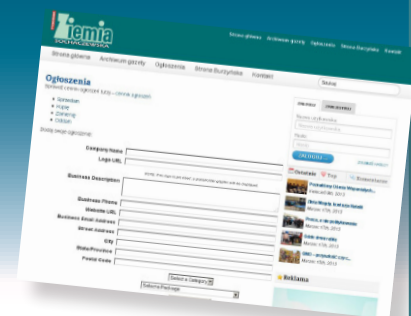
Ziemia SOCHACZEWSKA

Strona główna Archiwum gazety Ogłoszenia Strona Burzyńska Kontakt

Strona główna Archiwum gazety Ogłoszenia Strona Burzyńska Kontakt

Szukaj

Ogłoszenia

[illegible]

Sprzedam
Kupię
Zamienię
Oddam

Dodaj swoje ogłoszenie:

Company Name
Logo URL
Business Description
Business Phone
Website URL
Business Email Address
Street Address
City
State/Province
Postal Code

Select a Category
Select a Package

Ostatnie Top Komentarze

Reklama